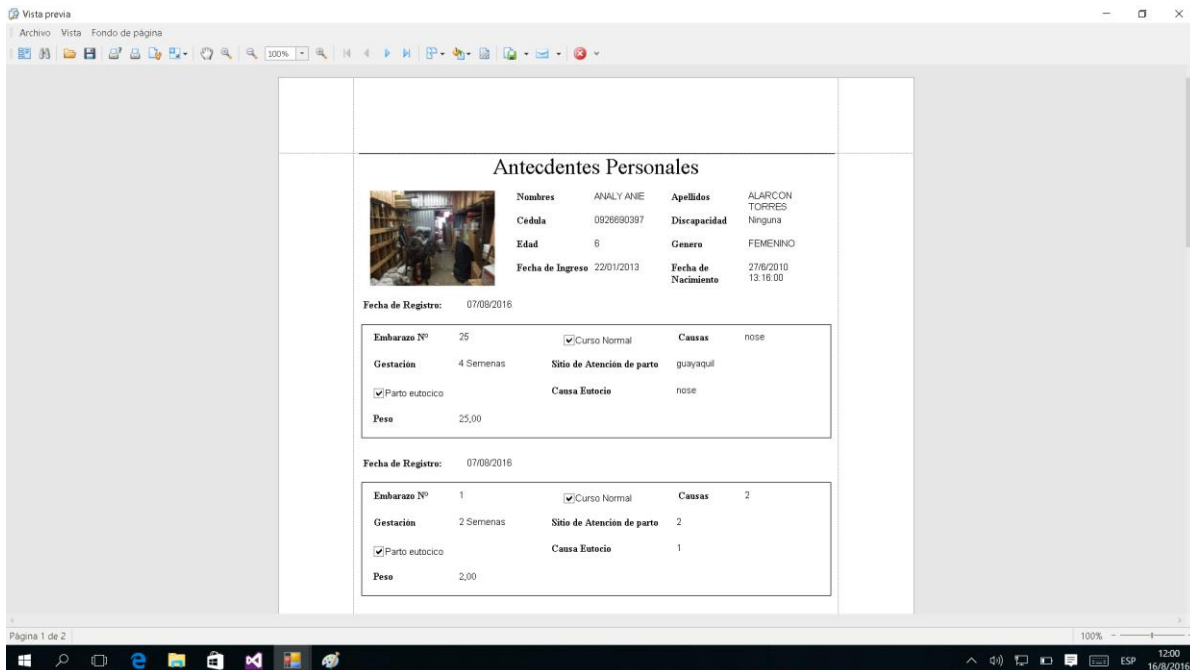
Vista previa

Archivo Vista Fondo de página

100%

Antecdentes Personales

Nombres ANALY ANIE Apellidos ALARCON TORRES

Cédula 0926690397 Discapacidad Ninguna

Edad 6 Genero FEMENINO

Fecha de Ingreso 22/01/2013 Fecha de Nacimiento 27/6/2010 13:16:00

Fecha de Registro: 07/08/2016

Embarazo Nº 25 Curso Normal Causas nose

Gestación 4 Semenas Sitio de Atención de parto guayaquil

Parto eutocico Causa Eutocio nose

Peso 25,00

Fecha de Registro: 07/08/2016

Embarazo Nº 1 Curso Normal Causas 2

Gestación 2 Semenas Sitio de Atención de parto 2

Parto eutocico Causa Eutocio 1

Peso 2,00

Página 1 de 2

100%

ESP 12:00 16/8/2016